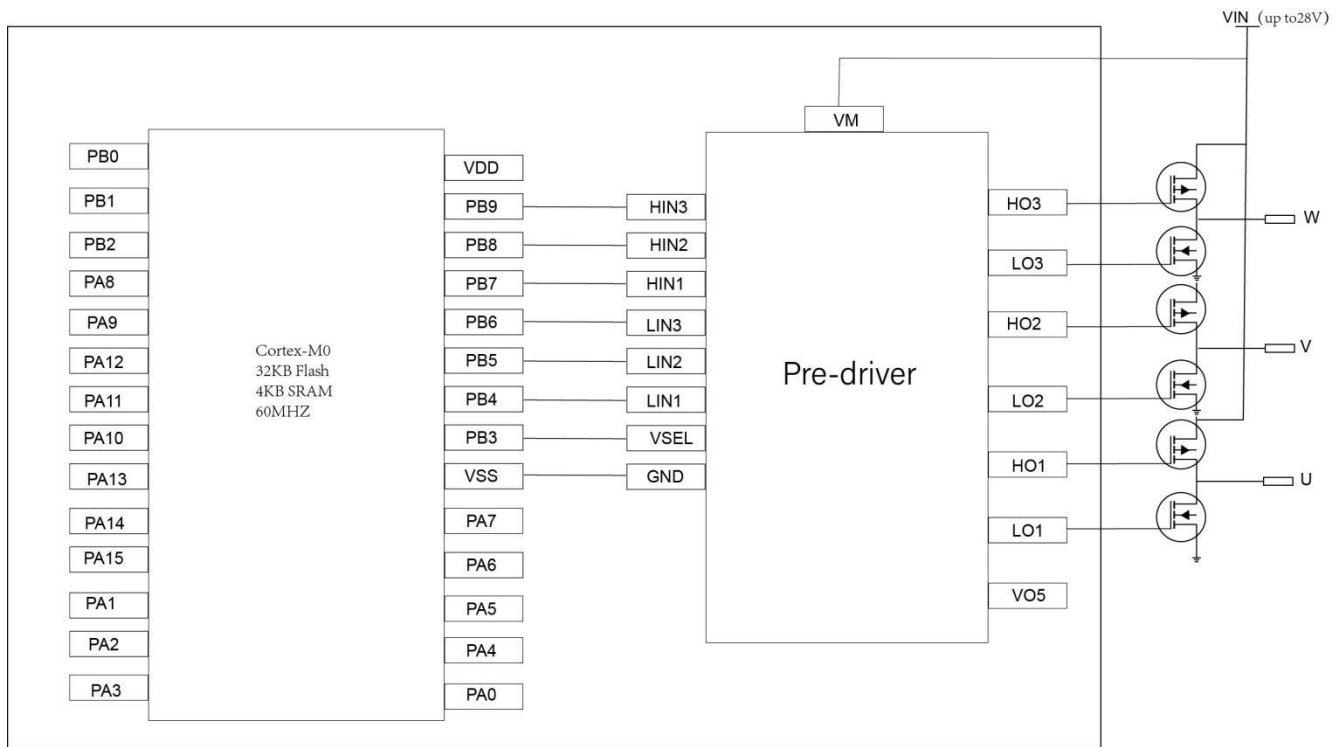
VIN (up to28V)

VM

PB0
PB1
PB2
PA8
PA9
PA12
PA11
PA10
PA13
PA14
PA15
PA1
PA2
PA3

Cortex-M0
32KB Flash
4KB SRAM
60MHZ

VDD
PB9
PB8
PB7
PB6
PB5
PB4
PB3
VSS
PA7
PA6
PA5
PA4
PA0

HIN3
HIN2
HIN1
LIN3
LIN2
LIN1
VSEL
GND

Pre-driver

HO3
LO3
HO2
LO2
HO1
LO1
VO5

W
V
U